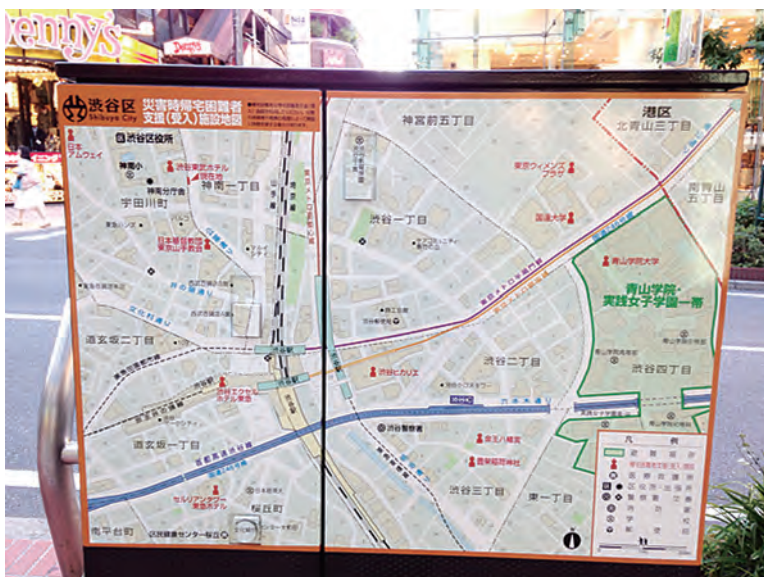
Denny's

Denny's

渋谷区
Shibuya City

災害時帰宅困難者支援(受入)施設地図

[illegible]

渋谷区役所

神南小

渋谷東武ホテル

神南一丁目

宇田川町

日本赤十字社
東京都支部

渋谷エクセルホテル東急

道玄坂二丁目

道玄坂一丁目

セルリアンタワー
東急ホテル

桜丘町

南平台町

区民健康センター桜丘

神宮前五丁目

渋谷一丁目

港区
北青山三丁目

東京ウィメンズプラザ

国連大学

南青山
五丁目

青山学院大学

青山学院・
実践女子学園一部

渋谷ヒカリエ

渋谷二丁目

渋谷四丁目

渋谷警察署

金王八幡宮

豊栄稲荷神社

渋谷三丁目

東一丁目

六本木通り

首都高速道路

凡例